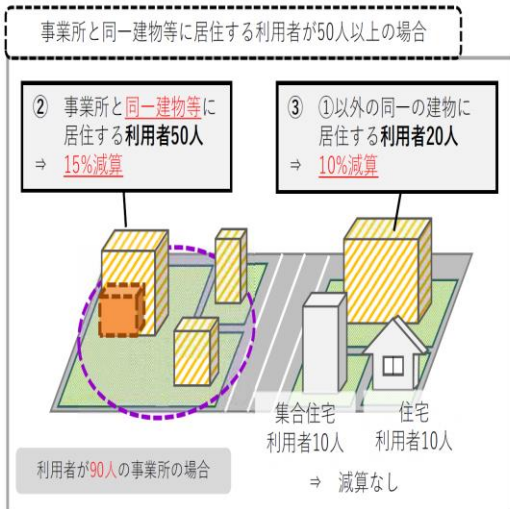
事業所と同一建物等に居住する利用者が50人以上の場合

② 事業所と同一建物等に居住する利用者50人
⇒ 15%減算

③ ①以外の同一の建物に居住する利用者20人
⇒ 10%減算

集合住宅
利用者10人

住宅
利用者10人

利用者が90人の事業所の場合

⇒ 減算なし